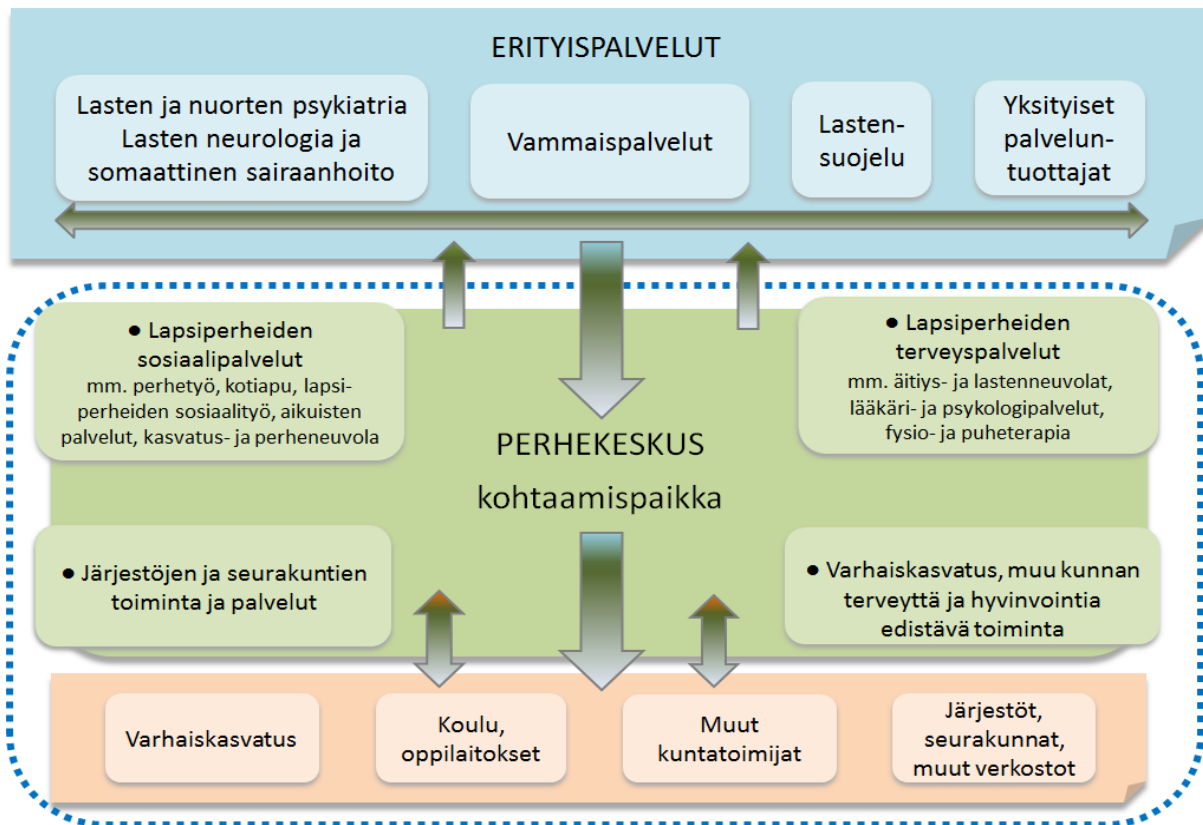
ERITYISPALVELUT

Lasten ja nuorten psykiatria
Lasten neurologia ja
somaattinen sairaanhoito

Vammaispalvelut

Lasten-
suojelu

Yksityiset
palvelun-
tuottajat

● Lapsiperheiden sosiaalipalvelut
mm. perhetyö, kotiapu, lapsiperheiden sosiaalityö, aikuisten palvelut, kasvatus- ja perheneuvola

● Lapsiperheiden terveyspalvelut
mm. äitiys- ja lastenneuvolat, lääkäri- ja psykologipalvelut, fysio- ja puheterapia

PERHEKESKUS
kohtaamispaikka

● Järjestöjen ja seurakuntien toiminta ja palvelut

● Varhaiskasvatus, muu kunnan terveyttä ja hyvinvointia edistävä toiminta

Varhaiskasvatus

Koulu,
oppilaitokset

Muut
kuntatoimijat

Järjestöt,
seurakunnat,
muut verkostot